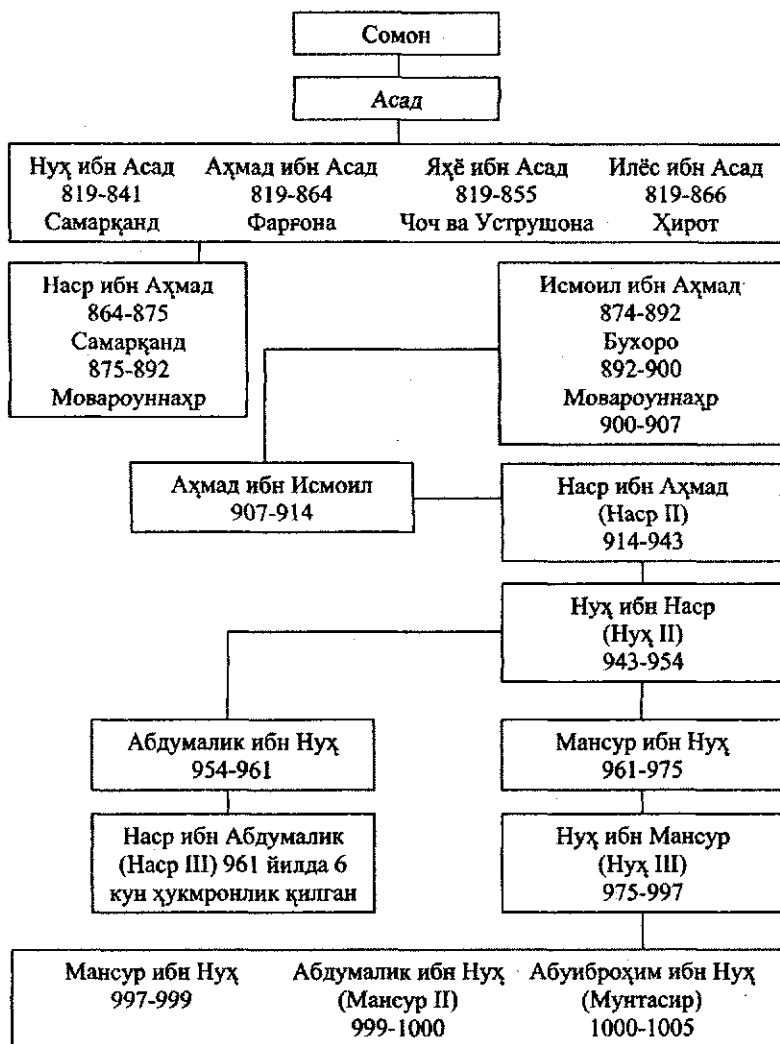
Сомон

Асад

Нуҳ ибн Асад
819-841
Самарқанд

Аҳмад ибн Асад
819-864
Фарғона

Яҳё ибн Асад
819-855
Чоч ва Уструшона

Илёс ибн Асад
819-866
Ҳирот

Наср ибн Аҳмад
864-875
Самарқанд
875-892
Мовароуннаҳр

Исмоил ибн Аҳмад
874-892
Бухоро
892-900
Мовароуннаҳр
900-907

Аҳмад ибн Исмоил
907-914

Наср ибн Аҳмад
(Наср II)
914-943

Нуҳ ибн Наср
(Нуҳ II)
943-954

Абдумалик ибн Нуҳ
954-961

Мансур ибн Нуҳ
961-975

Наср ибн Абдумалик
(Наср III) 961 йилда 6
кун ҳукмронлик қилган

Нуҳ ибн Мансур
(Нуҳ III)
975-997

Мансур ибн Нуҳ
997-999

Абдумалик ибн Нуҳ
(Мансур II)
999-1000

Абуиброҳим ибн Нуҳ
(Мунтасир)
1000-1005